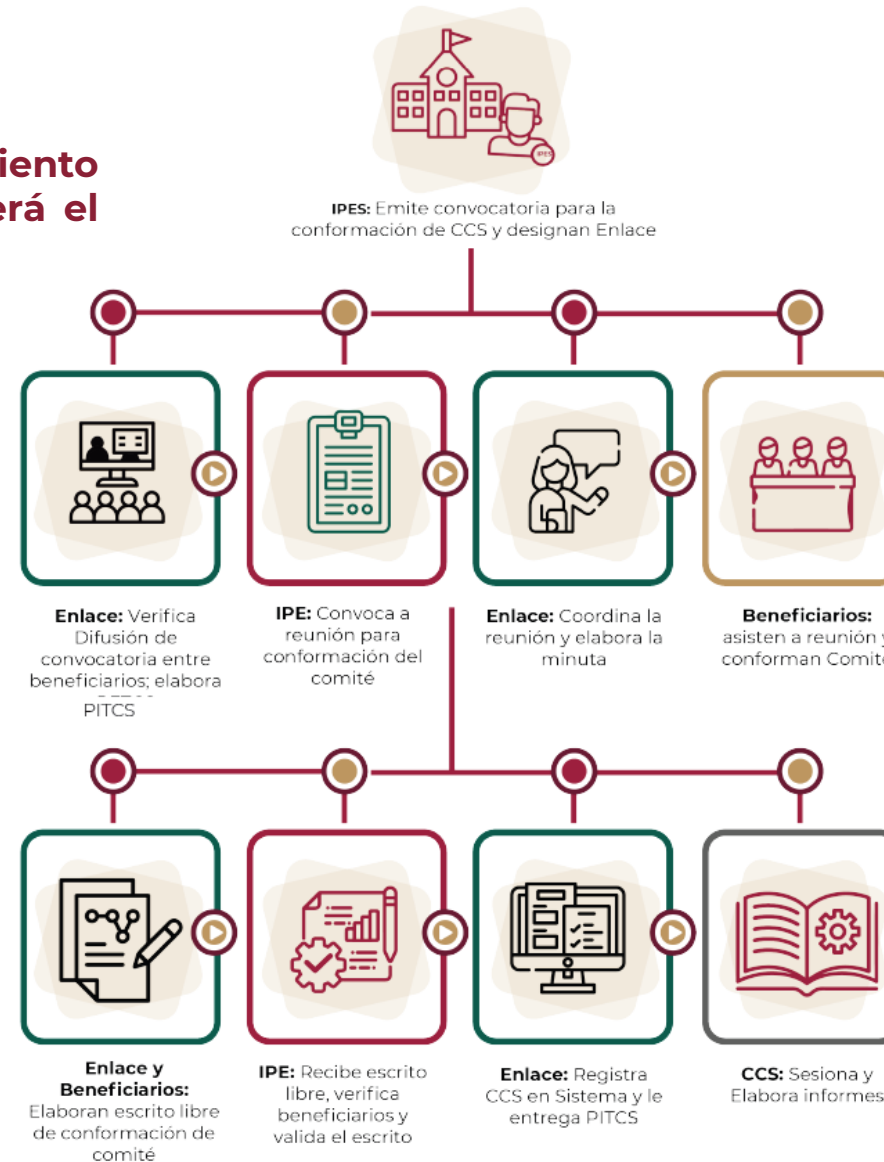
iento
erá el

IPES

IPES: Emite convocatoria para la conformación de CCS y designan Enlace

Enlace: Verifica Difusión de convocatoria entre beneficiarios; elabora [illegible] PITCS

IPE: Convoca a reunión para conformación del comité

Enlace: Coordina la reunión y elabora la minuta

Beneficiarios: asisten a reunión y conforman Comit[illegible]

Enlace y Beneficiarios: Elaboran escrito libre de conformación de comité

IPE: Recibe escrito libre, verifica beneficiarios y valida el escrito

Enlace: Registra CCS en Sistema y le entrega PITCS

CCS: Sesiona y Elabora informes